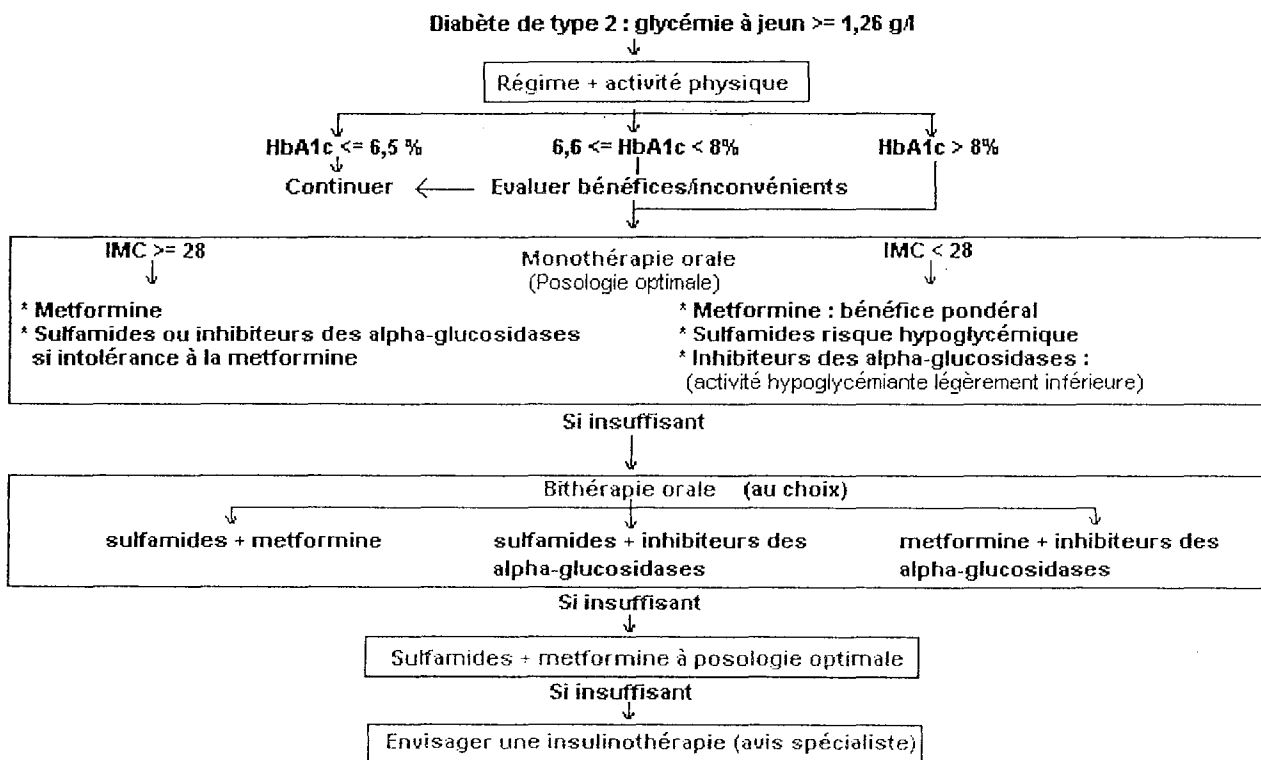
Diabète de type 2 : glycémie à jeun >= 1,26 g/l

Régime + activité physique

HbA1c <= 6,5 %

6,6 <= HbA1c < 8%

HbA1c > 8%

Continuer

Evaluer bénéfices/inconvénients

IMC >= 28

Monothérapie orale
(Posologie optimale)

IMC < 28

* Metformine
* Sulfamides ou inhibiteurs des alpha-glucosidases si intolérance à la metformine

* Metformine : bénéfice pondéral
* Sulfamides risque hypoglycémique
* Inhibiteurs des alpha-glucosidases :
(activité hypoglycémiante légèrement inférieure)

Si insuffisant

Bithérapie orale (au choix)

sulfamides + metformine

sulfamides + inhibiteurs des alpha-glucosidases

metformine + inhibiteurs des alpha-glucosidases

Si insuffisant

Sulfamides + metformine à posologie optimale

Si insuffisant

Envisager une insulinothérapie (avis spécialiste)